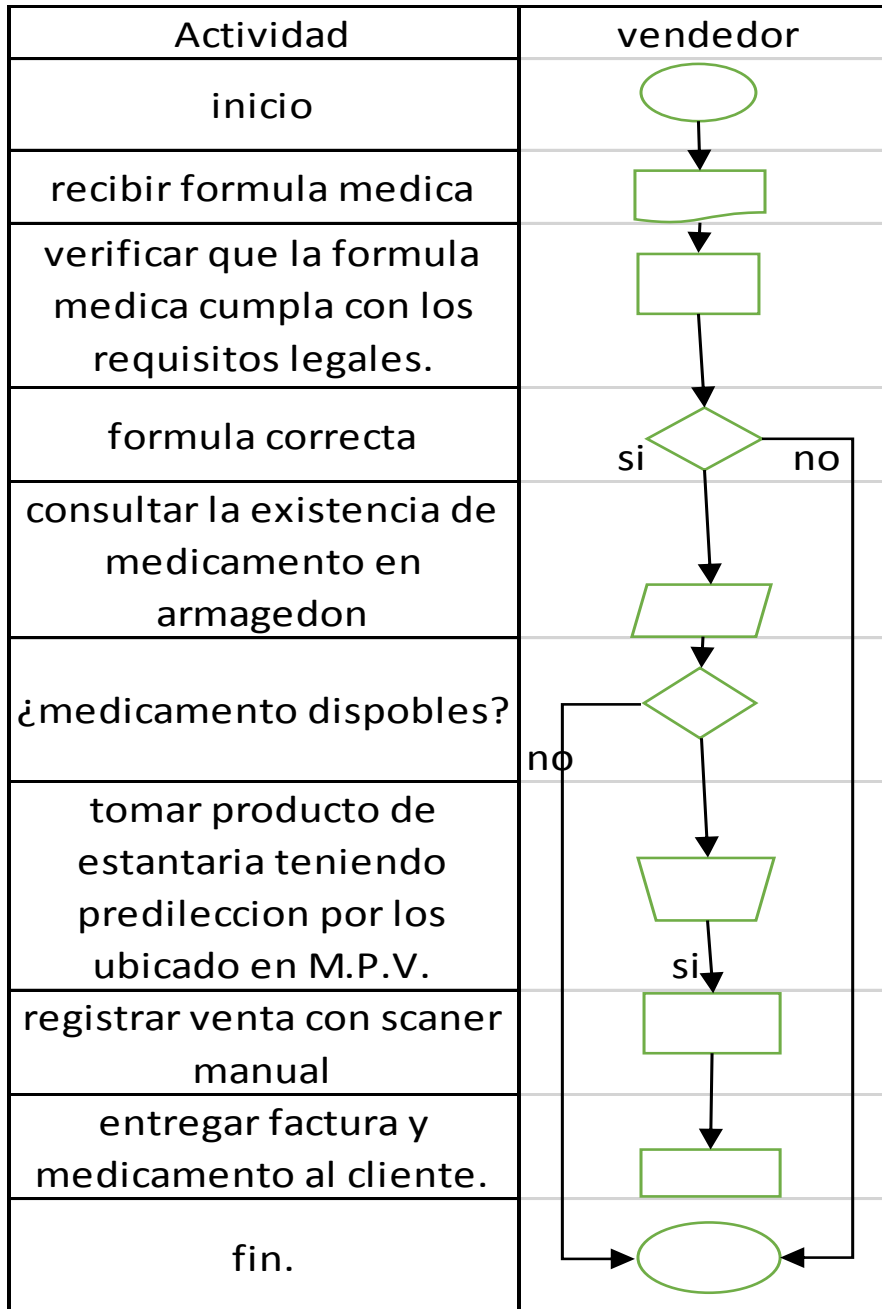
| Actividad | vendedor |
|---|---|
| inicio | |
| recibir formula medica | |
| verificar que la formula medica cumpla con los requisitos legales. | |
| formula correcta | si no |
| consultar la existencia de medicamento en armagedon | |
| ¿medicamento dispobles? | no |
| tomar producto de estantaria teniendo prediletccion por los ubicado en M.P.V. | si |
| registrar venta con scaner manual | |
| entregar factura y medicamento al cliente. | |
| fin. | |